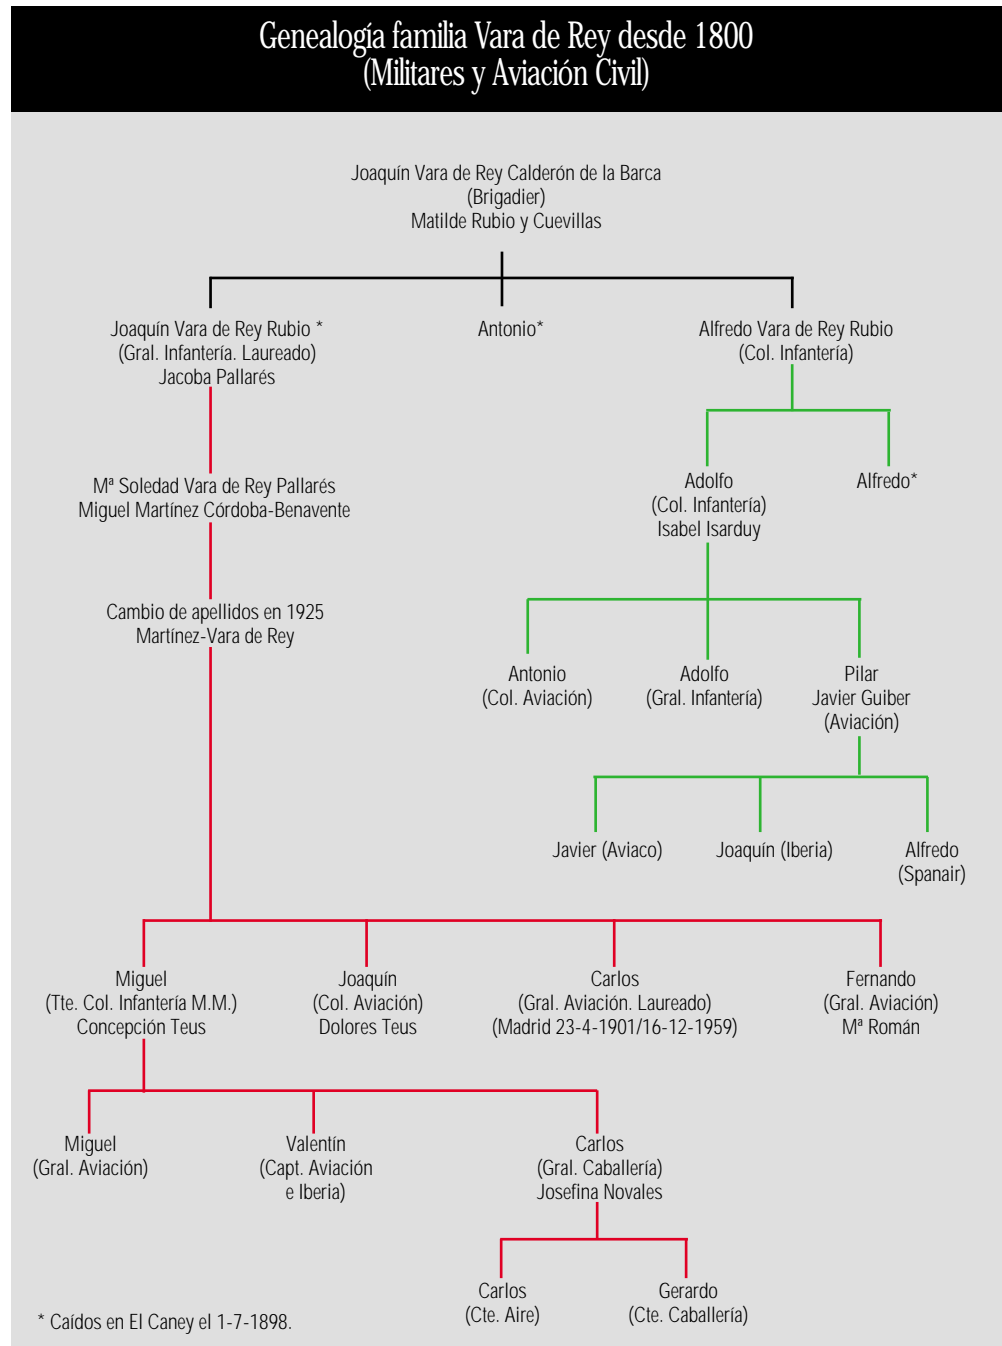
Genealogía familia Vara de Rey desde 1800
(Militares y Aviación Civil)

Joaquín Vara de Rey Calderón de la Barca
(Brigadier)
Matilde Rubio y Cuevillas

Joaquín Vara de Rey Rubio *
(Gral. Infantería. Laureado)
Jacoba Pallarés

Antonio*

Alfredo Vara de Rey Rubio
(Col. Infantería)

Adolfo
(Col. Infantería)
Isabel Isarduy

Alfredo*

Mª Soledad Vara de Rey Pallarés
Miguel Martínez Córdoba-Benavente

Cambio de apellidos en 1925
Martínez-Vara de Rey

Antonio
(Col. Aviación)

Adolfo
(Gral. Infantería)

Pilar
Javier Guiber
(Aviación)

Javier (Aviaco)

Joaquín (Iberia)

Alfredo
(Spanair)

Miguel
(Tte. Col. Infantería M.M.)
Concepción Teus

Joaquín
(Col. Aviación)
Dolores Teus

Carlos
(Gral. Aviación. Laureado)
(Madrid 23-4-1901/16-12-1959)

Fernando
(Gral. Aviación)
Mª Román

Miguel
(Gral. Aviación)

Valentín
(Capt. Aviación
e Iberia)

Carlos
(Gral. Caballería)
Josefina Novales

Carlos
(Cte. Aire)

Gerardo
(Cte. Caballería)

* Caídos en El Caney el 1-7-1898.